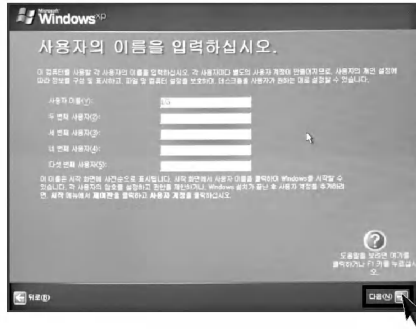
Windows XP

사용자의 이름을 입력하십시오.

이 컴퓨터를 사용할 각 사용자의 이름을 입력하십시오. 각 사용자마다 별도의 사용자 계정이 만들어지므로, 사용자의 개인 설정에 따라 정보를 구성 및 표시하고, 파일 및 컴퓨터 설정을 보호하며, 데스크톱을 사용자가 원하는 대로 설정할 수 있습니다.

사용자 이름(Y):
두 번째 사용자(2):
세 번째 사용자(3):
네 번째 사용자(4):
다섯 번째 사용자(5):

이 이름은 시작 화면에 사전순으로 표시됩니다. 시작 화면에서 사용자 이름을 클릭하여 Windows를 시작할 수 있습니다. 각 사용자의 암호를 설정하고 권한을 제한하거나, Windows 설치가 끝난 후 사용자 계정을 추가하려면, 시작 메뉴에서 제어판을 클릭하고 사용자 계정을 클릭하십시오.

도움말을 보려면 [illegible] 클릭하거나 F1 키를 누르십시오.

뒤로(B)

다음(N)